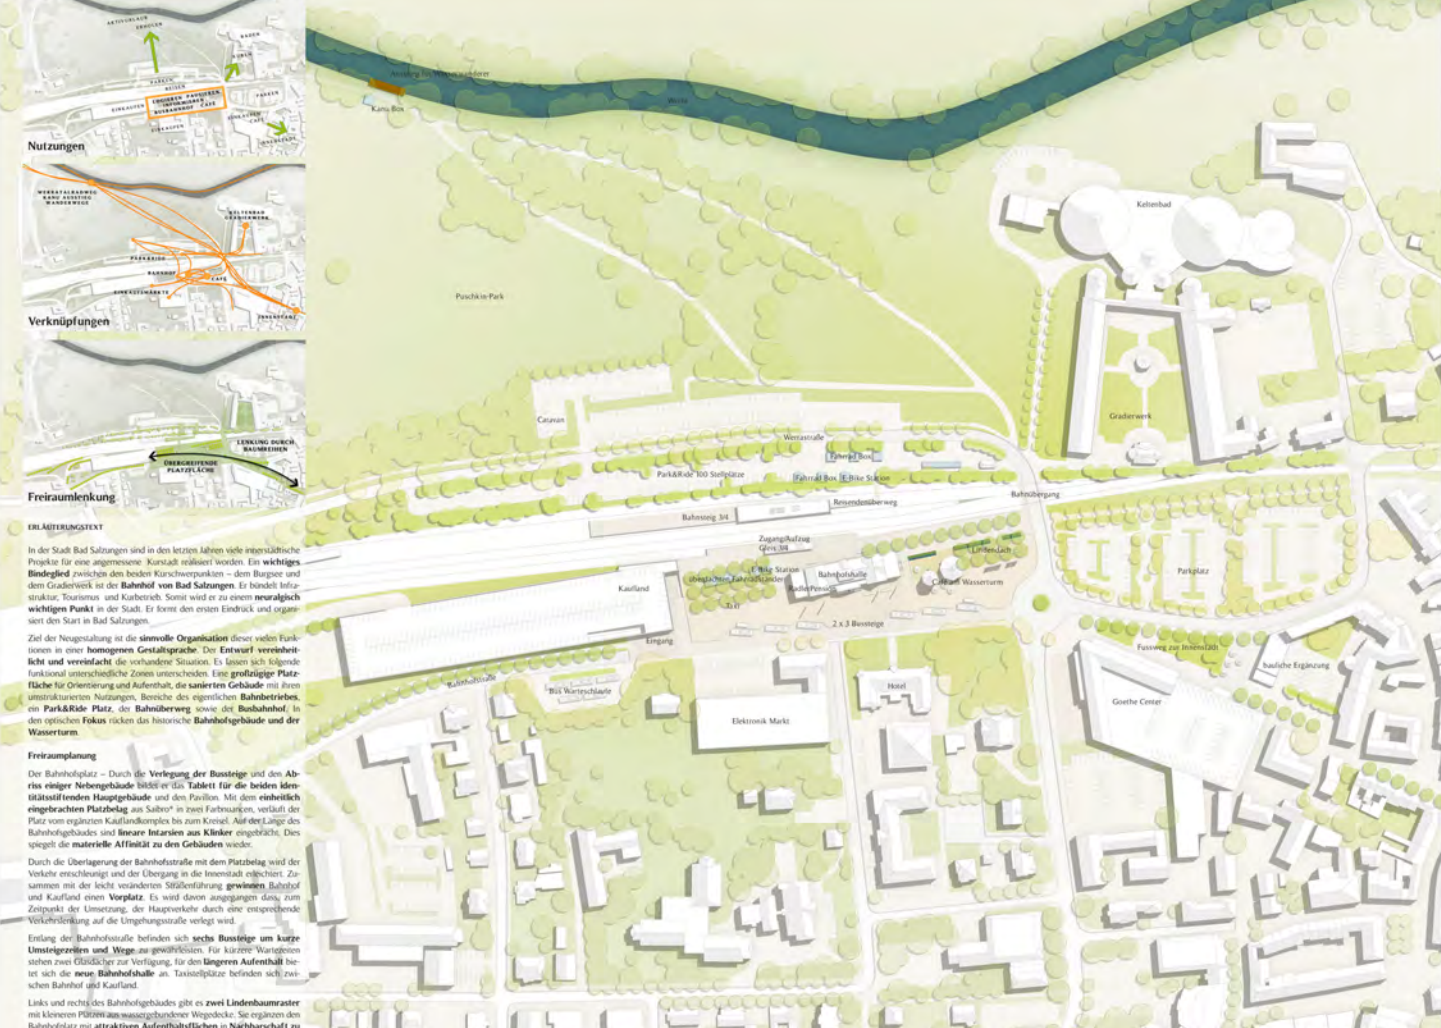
AKTIVURLAUB
ERHOLEN
BADEN
KURBETRIEB
PARKEN
REISEN
EINKAUFEN
ANKOMMEN
ORIENTIEREN
INFORMIEREN
BUSBAHNHOF
CAFÉ
PARKEN
EINKAUFEN
WOHNEN
EINKAUFEN
INNENSTADT

Nutzungen

WERRATALRADWEG
KANU AUSFLUG
WANDERWEGE
KELTENBAD
GRADIERWERK
PARK&RIDE
BAHNHOF
CAFÉ
EINKAUFSMÄRKTE
INNENSTADT

Verknüpfungen

LENKUNG DURCH BAUMREIHEN
ÜBERGREIFENDE PLATZFLÄCHE

Freiraumlenkung

ERLÄUTERUNGSTEXT

In der Stadt Bad Salzungen sind in den letzten Jahren viele innerstädtische Projekte für eine angemessene Kurstadt realisiert worden. Ein wichtiges Bindeglied zwischen den beiden Kurschwerpunkten – dem Burgsee und dem Gradierwerk ist der Bahnhof von Bad Salzungen. Er bündelt Infrastruktur, Tourismus und Kurbetrieb. Somit wird er zu einem neuralgisch wichtigen Punkt in der Stadt. Er formt den ersten Eindruck und organisiert den Start in Bad Salzungen.

Ziel der Neugestaltung ist die sinnvolle Organisation dieser vielen Funktionen in einer homogenen Gestaltsprache. Der Entwurf vereinheitlicht und vereinfacht die vorhandene Situation. Es lassen sich folgende funktional unterschiedliche Zonen unterscheiden. Eine großzügige Platzfläche für Orientierung und Aufenthalt, die sanierten Gebäude mit ihren umstrukturierten Nutzungen, Bereiche des eigentlichen Bahnbetriebes, ein Park&Ride Platz, der Bahnüberweg sowie der Busbahnhof. In den optischen Fokus rücken das historische Bahnhofsgebäude und der Wasserturm.

Freiraumplanung

Der Bahnhofsplatz – Durch die Verlegung der Bussteige und den Abriss einiger Nebengebäude bildet er das Tablett für die beiden identitätsstiftenden Hauptgebäude und den Pavillon. Mit dem einheitlich eingebrachten Platzbelag aus Saibro® in zwei Farbnuancen, verläuft der Platz vom ergänzten Kauflandkomplex bis zum Kreisel. Auf der Länge des Bahnhofsgebäudes sind lineare Intarsien aus Klinker eingebracht. Dies spiegelt die materielle Affinität zu den Gebäuden wieder.

Durch die Überlagerung der Bahnhofsstraße mit dem Platzbelag wird der Verkehr entschleunigt und der Übergang in die Innenstadt erleichtert. Zusammen mit der leicht veränderten Straßenführung gewinnen Bahnhof und Kaufland einen Vorplatz. Es wird davon ausgegangen dass, zum Zeitpunkt der Umsetzung, der Hauptverkehr durch eine entsprechende Verkehrslenkung auf die Umgehungsstraße verlegt wird.

Entlang der Bahnhofsstraße befinden sich sechs Bussteige um kurze Umsteigezeiten und Wege zu gewährleisten. Für kürzere Wartezeiten stehen zwei Glasdächer zur Verfügung, für den längeren Aufenthalt bietet sich die neue Bahnhofshalle an. Taxistellplätze befinden sich zwischen Bahnhof und Kaufland.

Links und rechts des Bahnhofsgebäudes gibt es zwei Lindenbaumraster mit kleineren Plätzen aus wassergebundener Wegedecke. Sie ergänzen den Bahnhofsplatz mit attraktiven Aufenthaltsflächen in Nachbarschaft zu

Anlegestelle Wasserwanderer
Kanu Box
Werra
Keltenbad
Puschkin Park
Gradierwerk
Caravan
Werrastraße
Fahrrad Box
Park&Ride 100 Stellplätze
Fahrrad Box
E-Bike Station
Reisendenüberweg
Bahnübergang
Bahnsteig 3/4
Zugang/Aufzug Gleis 3/4
Lindendach
E-Bike Station
überdachtes Fahrradständer
Bahnhofshalle
Kaufland
Radler Pension
Café am Wasserturm
Parkplatz
Taxi
2 x 3 Bussteige
Eingang
Bahnhofstraße
Bus Warteschlaufe
Fussweg zur Innenstadt
bauliche Ergänzung
Hotel
Goethe Center
Elektronik Markt